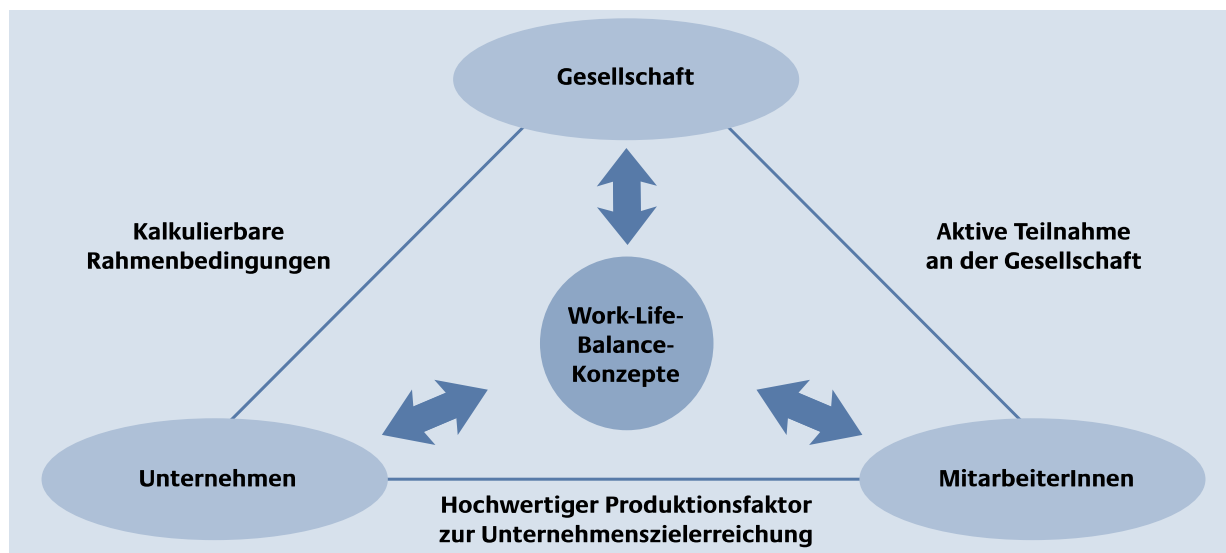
Gesellschaft

Kalkulierbare Rahmenbedingungen

Aktive Teilnahme an der Gesellschaft

Work-Life-Balance-Konzepte

Unternehmen

MitarbeiterInnen

Hochwertiger Produktionsfaktor zur Unternehmenszielerreichung